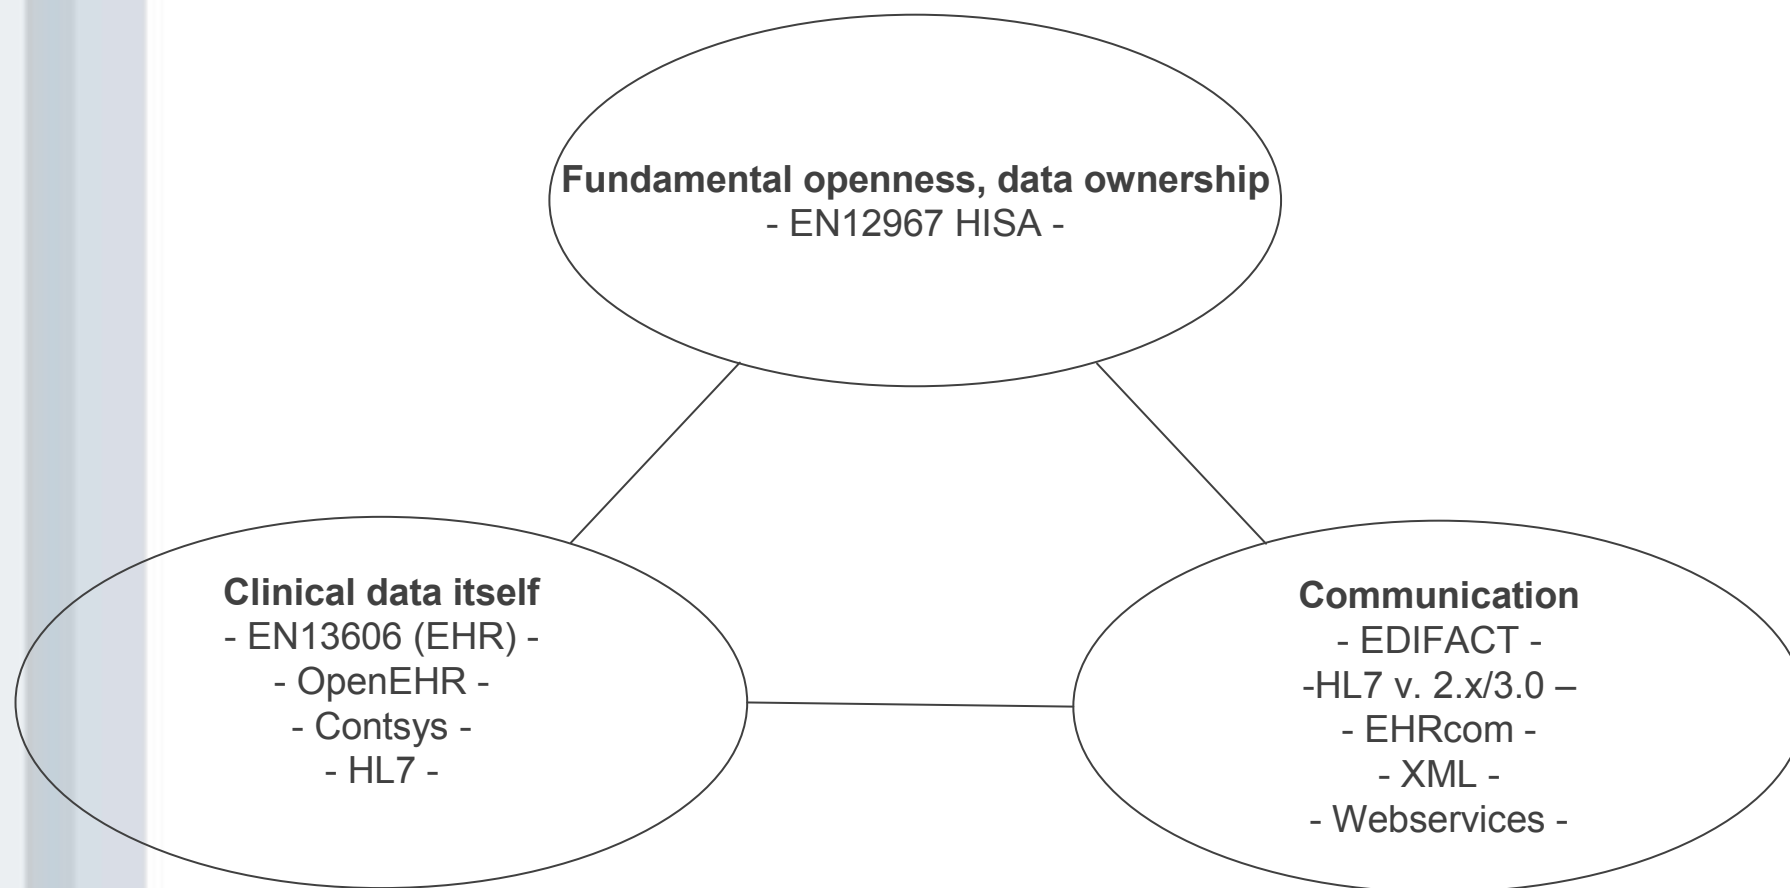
**Fundamental openness, data ownership**
- EN12967 HISA -

**Clinical data itself**
- EN13606 (EHR) -
- OpenEHR -
- Contsys -
- HL7 -

**Communication**
- EDIFACT -
-HL7 v. 2.x/3.0 –
- EHRcom -
- XML -
- Webservices -